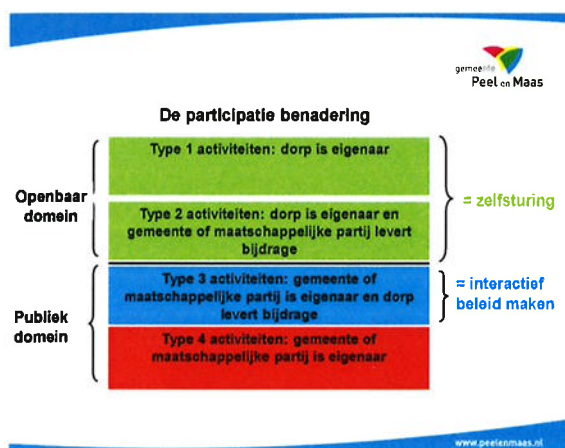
gemeente
Peel en Maas

De participatie benadering

Openbaar domein

Publiek domein

Type 1 activiteiten: dorp is eigenaar

Type 2 activiteiten: dorp is eigenaar en gemeente of maatschappelijke partij levert bijdrage

Type 3 activiteiten: gemeente of maatschappelijke partij is eigenaar en dorp levert bijdrage

Type 4 activiteiten: gemeente of maatschappelijke partij is eigenaar

= zelfsturing

= interactief beleid maken

www.peelenmaas.nl